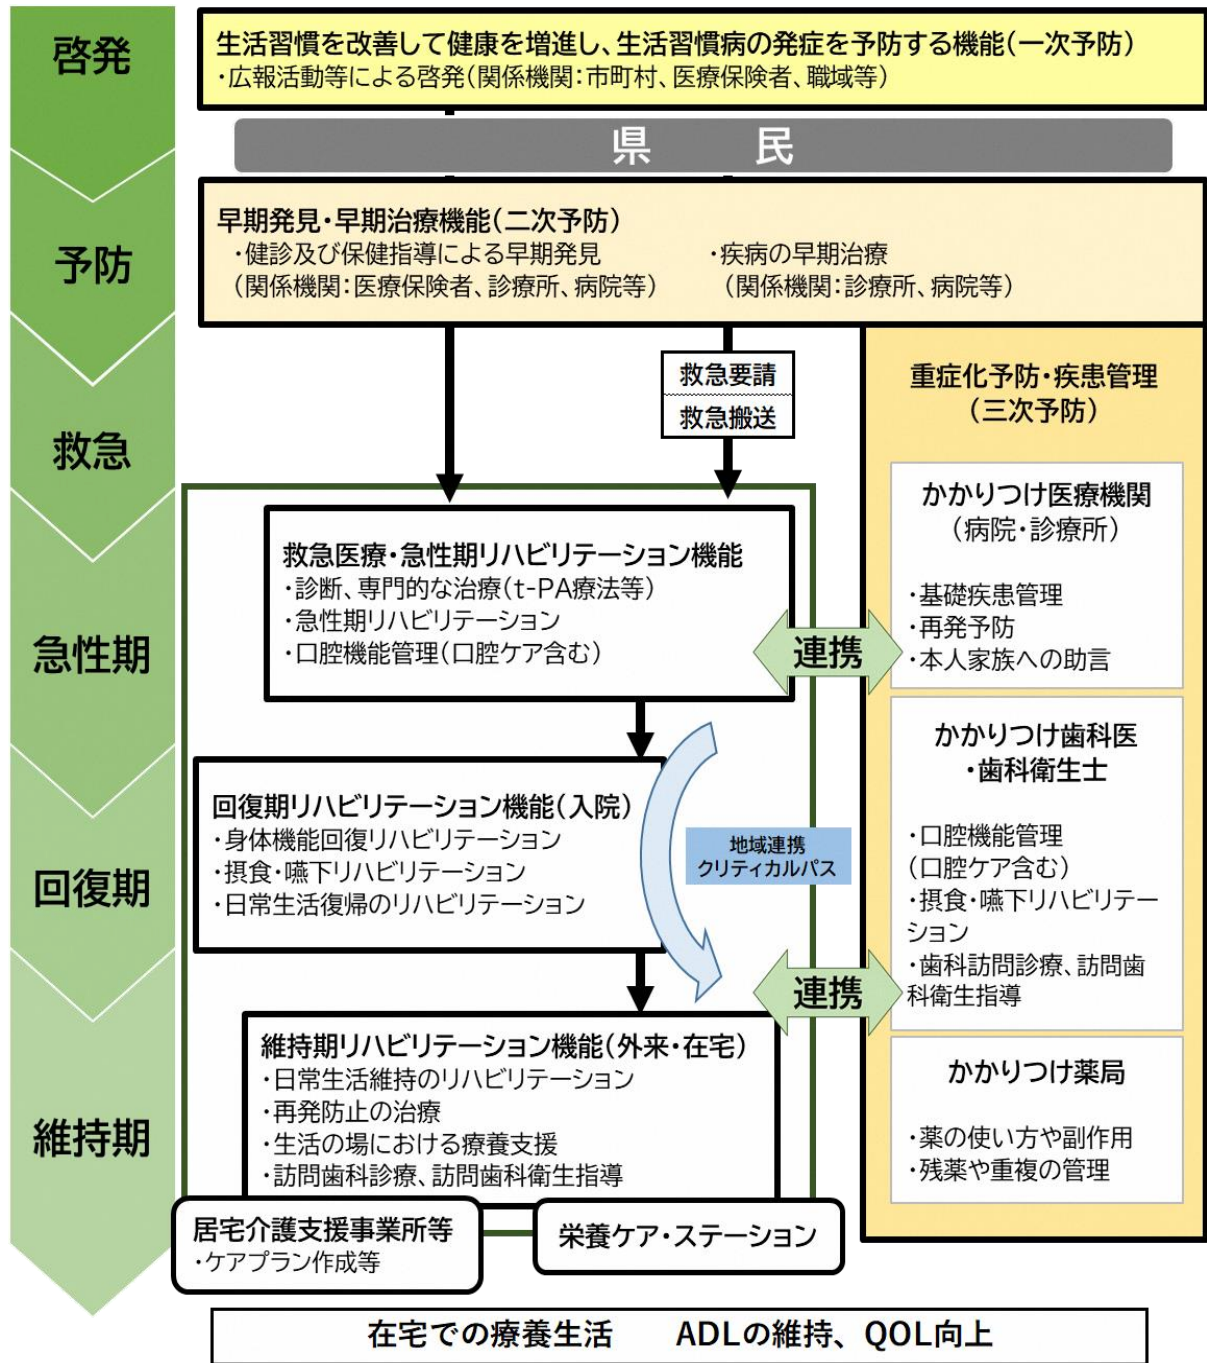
啓発

予防

救急

急性期

回復期

維持期

生活習慣を改善して健康を増進し、生活習慣病の発症を予防する機能(一次予防)
・広報活動等による啓発(関係機関:市町村、医療保険者、職域等)

県　民

早期発見・早期治療機能(二次予防)
・健診及び保健指導による早期発見
(関係機関:医療保険者、診療所、病院等)
・疾病の早期治療
(関係機関:診療所、病院等)

救急要請
救急搬送

重症化予防・疾患管理
(三次予防)

救急医療・急性期リハビリテーション機能
・診断、専門的な治療(t-PA療法等)
・急性期リハビリテーション
・口腔機能管理(口腔ケア含む)

連携

かかりつけ医療機関
(病院・診療所)

・基礎疾患管理
・再発予防
・本人家族への助言

回復期リハビリテーション機能(入院)
・身体機能回復リハビリテーション
・摂食・嚥下リハビリテーション
・日常生活復帰のリハビリテーション

地域連携
クリティカルパス

かかりつけ歯科医
・歯科衛生士

・口腔機能管理
(口腔ケア含む)
・摂食・嚥下リハビリテーション
・歯科訪問診療、訪問歯科衛生指導

連携

維持期リハビリテーション機能(外来・在宅)
・日常生活維持のリハビリテーション
・再発防止の治療
・生活の場における療養支援
・訪問歯科診療、訪問歯科衛生指導

かかりつけ薬局

・薬の使い方や副作用
・残薬や重複の管理

居宅介護支援事業所等
・ケアプラン作成等

栄養ケア・ステーション

在宅での療養生活　ADLの維持、QOL向上